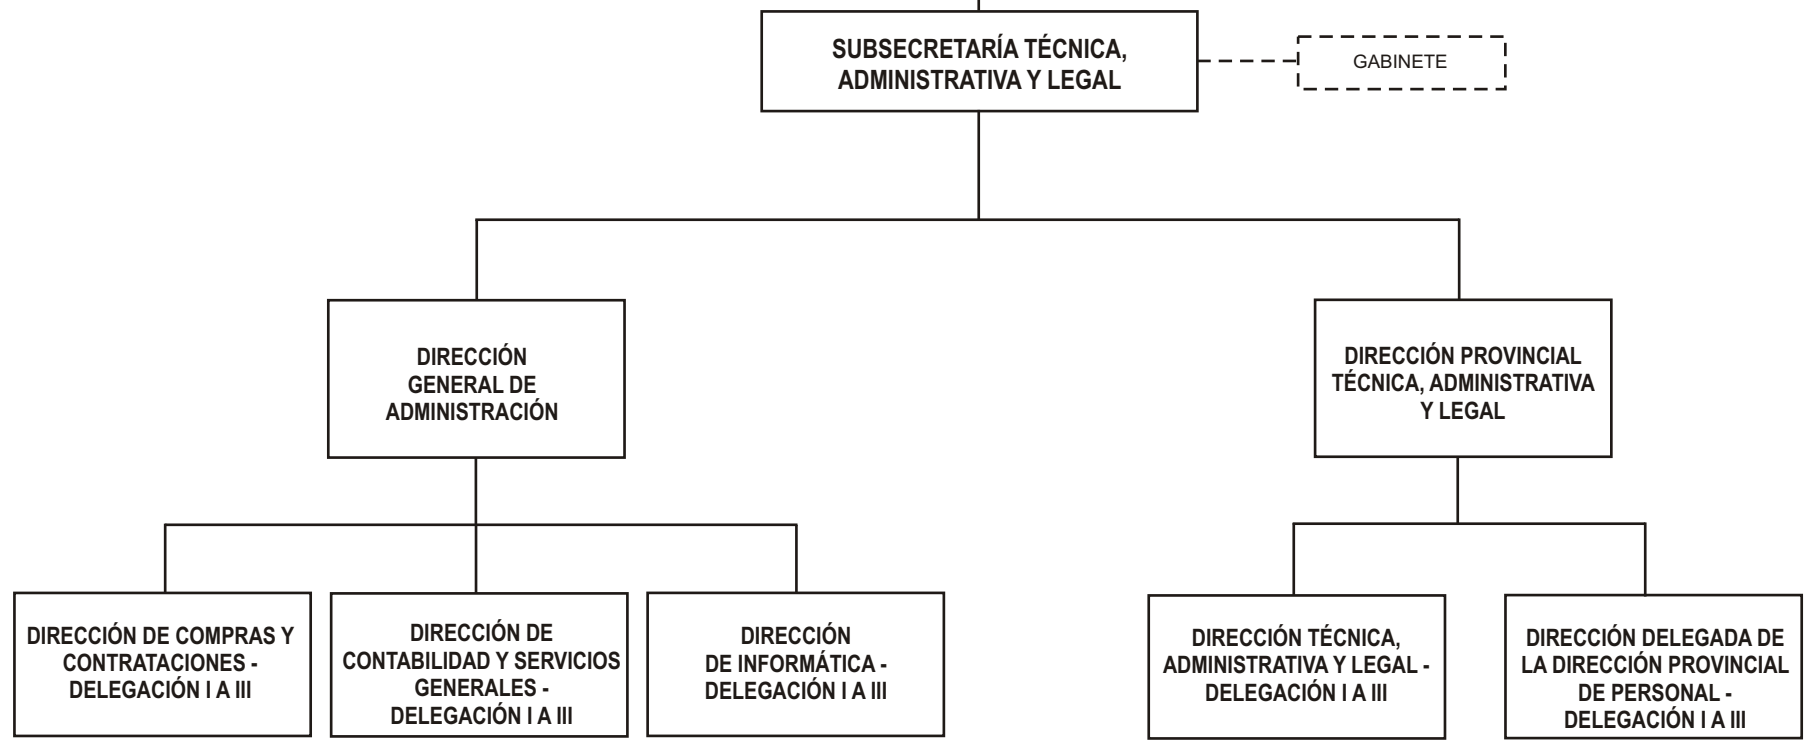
SUBSECRETARÍA TÉCNICA, ADMINISTRATIVA Y LEGAL

GABINETE

DIRECCIÓN GENERAL DE ADMINISTRACIÓN

DIRECCIÓN PROVINCIAL TÉCNICA, ADMINISTRATIVA Y LEGAL

DIRECCIÓN DE COMPRAS Y CONTRATACIONES - DELEGACIÓN I A III

DIRECCIÓN DE CONTABILIDAD Y SERVICIOS GENERALES - DELEGACIÓN I A III

DIRECCIÓN DE INFORMÁTICA - DELEGACIÓN I A III

DIRECCIÓN TÉCNICA, ADMINISTRATIVA Y LEGAL - DELEGACIÓN I A III

DIRECCIÓN DELEGADA DE LA DIRECCIÓN PROVINCIAL DE PERSONAL - DELEGACIÓN I A III